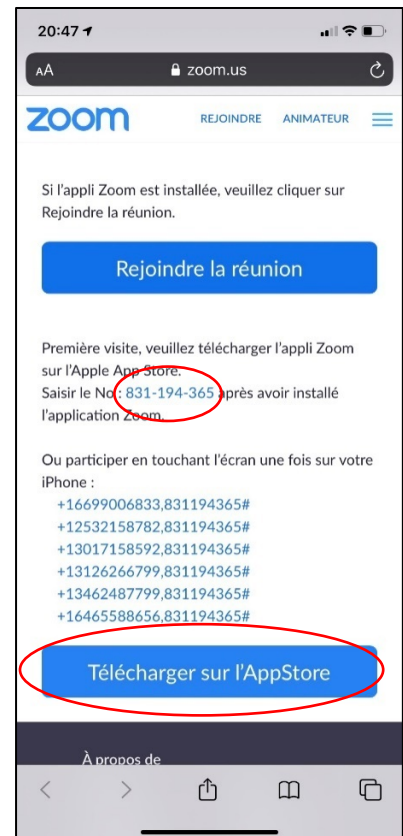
20:47

AA zoom.us

zoom REJOINDRE ANIMATEUR

Si l'appli Zoom est installée, veuillez cliquer sur Rejoindre la réunion.

Rejoindre la réunion

Première visite, veuillez télécharger l'appli Zoom sur l'Apple App Store.
Saisir le No : 831-194-365 après avoir installé l'application Zoom.

Ou participer en touchant l'écran une fois sur votre iPhone :
+16699006833,831194365#
+12532158782,831194365#
+13017158592,831194365#
+13126266799,831194365#
+13462487799,831194365#
+16465588656,831194365#

Télécharger sur l'AppStore

À propos de